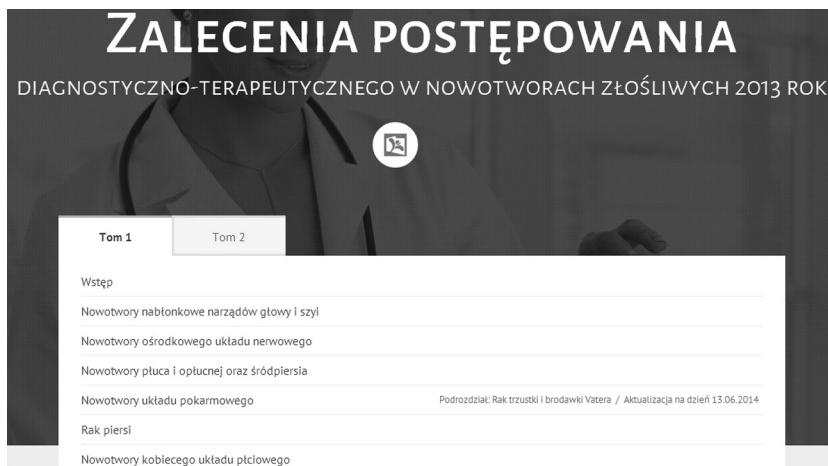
Zalecenia postępowania

diagnostyczno-terapeutycznego w nowotworach złośliwych 2013 rok

Tom 1

Tom 2

Wstęp

Nowotwory nabłonkowe narządów głowy i szyi

Nowotwory ośrodkowego układu nerwowego

Nowotwory płuca i opłucnej oraz śródpiersia

Nowotwory układu pokarmowego

Podrozdział: Rak trzustki i brodawki Vatera / Aktualizacja na dzień 13.06.2014

Rak piersi

Nowotwory kobiecego układu płciowego